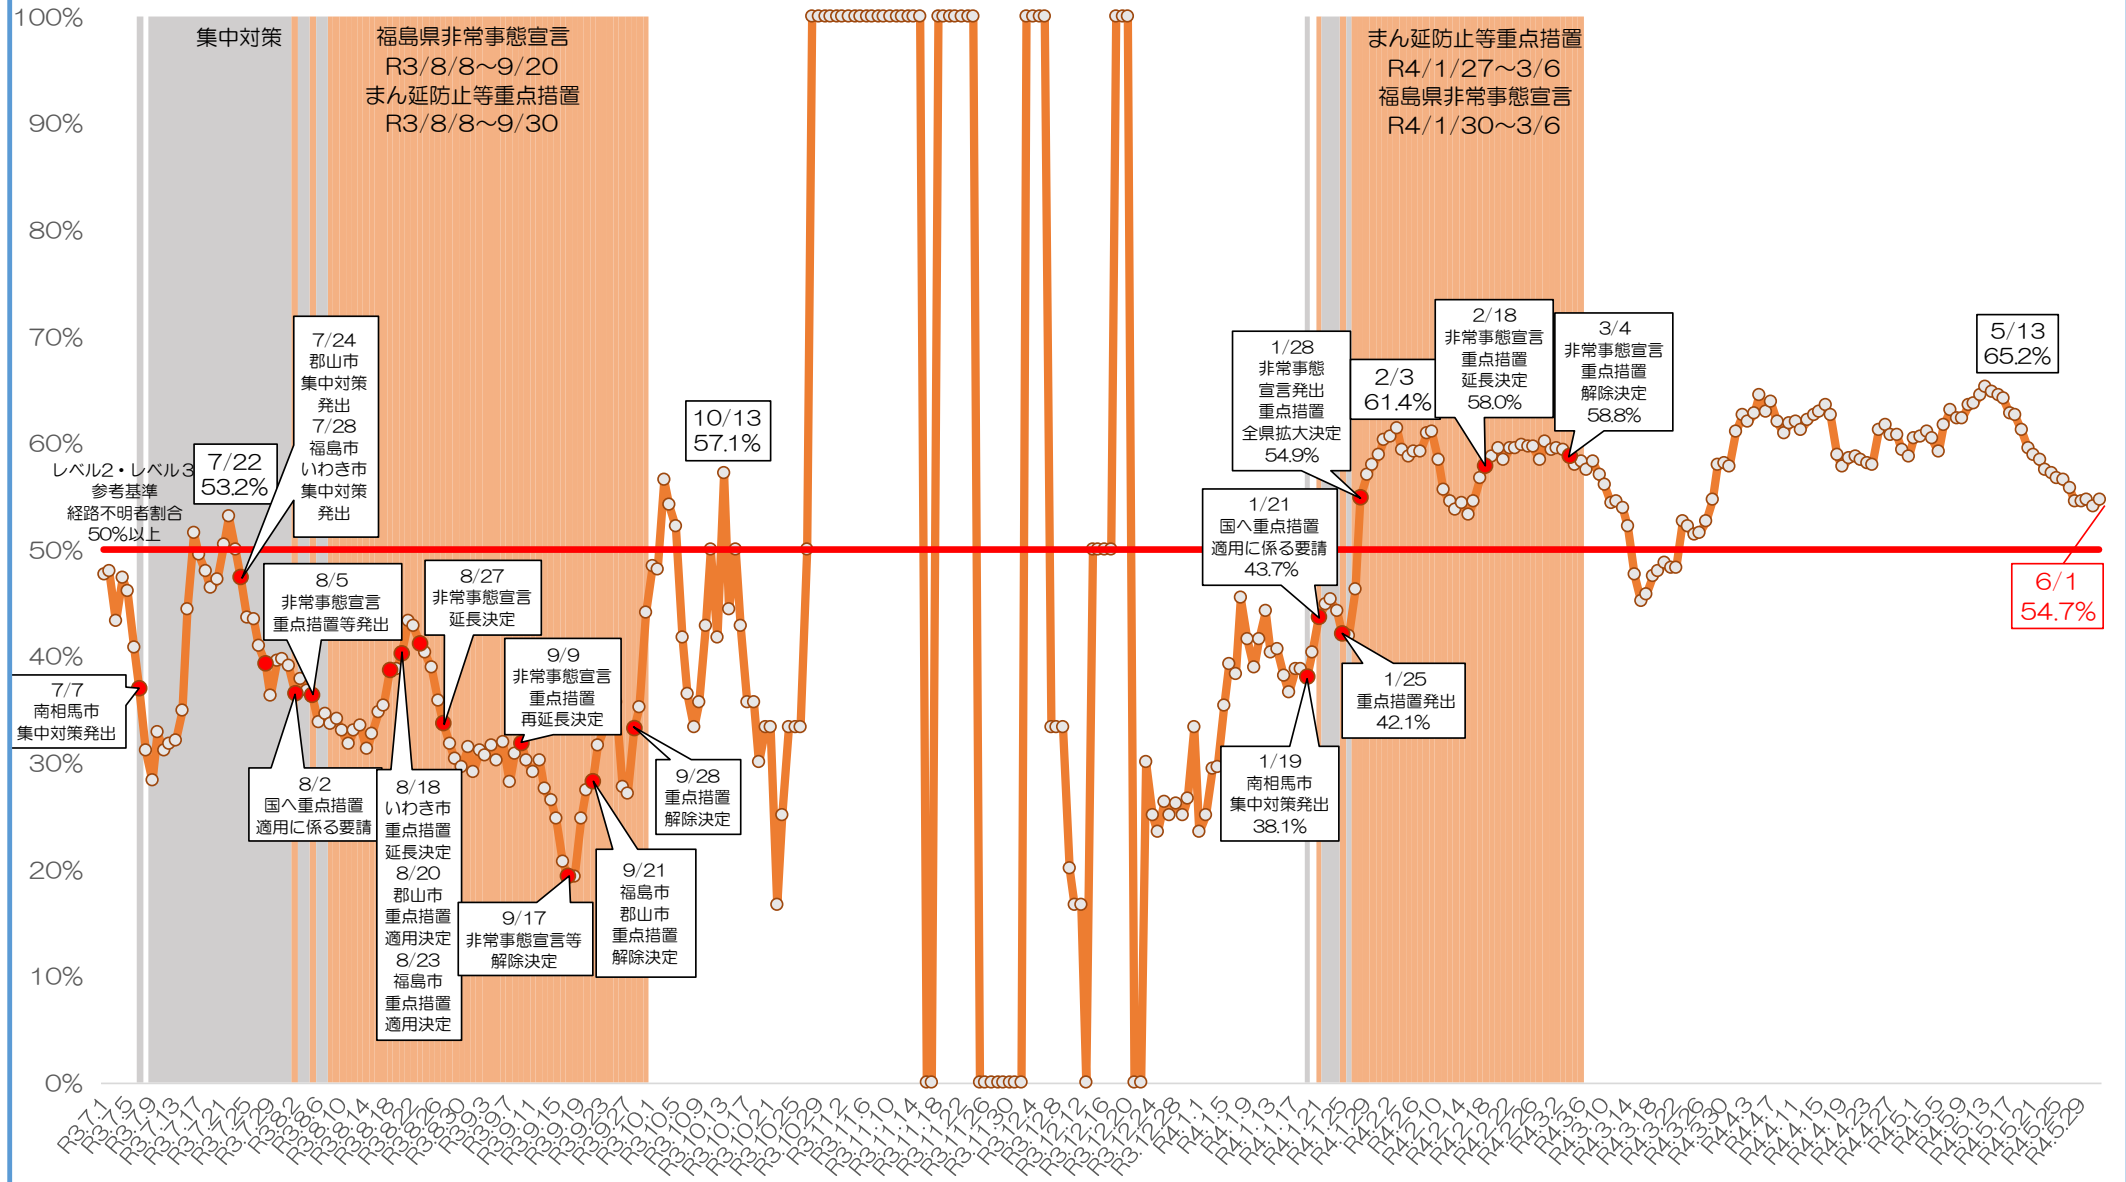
100%
90%
80%
70%
60%
50%
40%
30%
20%
10%
0%

集中対策

福島県非常事態宣言
R3/8/8~9/20
まん延防止等重点措置
R3/8/8~9/30

まん延防止等重点措置
R4/1/27~3/6
福島県非常事態宣言
R4/1/30~3/6

レベル2・レベル3
参考基準
経路不明者割合
50%以上

7/7
南相馬市
集中対策発出

7/22
53.2%

7/24
郡山市
集中対策
発出
7/28
福島市
いわき市
集中対策
発出

8/2
国へ重点措置
適用に係る要請

8/5
非常事態宣言
重点措置等発出

8/18
いわき市
重点措置
延長決定
8/20
郡山市
重点措置
適用決定
8/23
福島市
重点措置
適用決定

8/27
非常事態宣言
延長決定

9/9
非常事態宣言
重点措置
再延長決定

9/17
非常事態宣言等
解除決定

9/21
福島市
郡山市
重点措置
解除決定

9/28
重点措置
解除決定

10/13
57.1%

1/19
南相馬市
集中対策発出
38.1%

1/21
国へ重点措置
適用に係る要請
43.7%

1/25
重点措置発出
42.1%

1/28
非常事態
宣言発出
重点措置
全県拡大決定
54.9%

2/3
61.4%

2/18
非常事態宣言
重点措置
延長決定
58.0%

3/4
非常事態宣言
重点措置
解除決定
58.8%

5/13
65.2%

6/1
54.7%

R3.7.1 R3.7.5 R3.7.9 R3.7.13 R3.7.17 R3.7.21 R3.7.25 R3.7.29 R3.8.2 R3.8.6 R3.8.10 R3.8.14 R3.8.18 R3.8.22 R3.8.26 R3.8.30 R3.9.3 R3.9.7 R3.9.11 R3.9.15 R3.9.19 R3.9.23 R3.9.27 R3.10.1 R3.10.5 R3.10.9 R3.10.13 R3.10.17 R3.10.21 R3.10.25 R3.10.29 R3.11.2 R3.11.6 R3.11.10 R3.11.14 R3.11.18 R3.11.22 R3.11.26 R3.11.30 R3.12.4 R3.12.8 R3.12.12 R3.12.16 R3.12.20 R3.12.24 R3.12.28 R4.1.1 R4.1.5 R4.1.9 R4.1.13 R4.1.17 R4.1.21 R4.1.25 R4.1.29 R4.2.2 R4.2.6 R4.2.10 R4.2.14 R4.2.18 R4.2.22 R4.2.26 R4.3.2 R4.3.6 R4.3.10 R4.3.14 R4.3.18 R4.3.22 R4.3.26 R4.3.30 R4.4.3 R4.4.7 R4.4.11 R4.4.15 R4.4.19 R4.4.23 R4.4.27 R4.5.1 R4.5.5 R4.5.9 R4.5.13 R4.5.17 R4.5.21 R4.5.25 R4.5.29